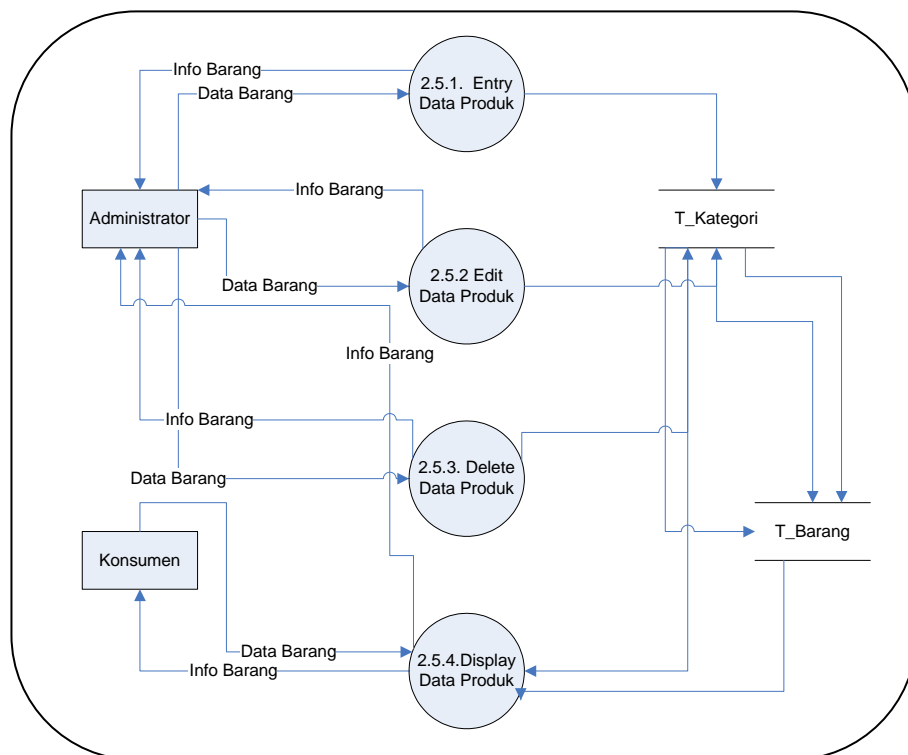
Info Barang
Data Barang
2.5.1. Entry Data Produk
Info Barang
Administrator
T_Kategori
Data Barang
2.5.2 Edit Data Produk
Info Barang
Info Barang
Data Barang
2.5.3. Delete Data Produk
T_Barang
Konsumen
Data Barang
Info Barang
2.5.4.Display Data Produk